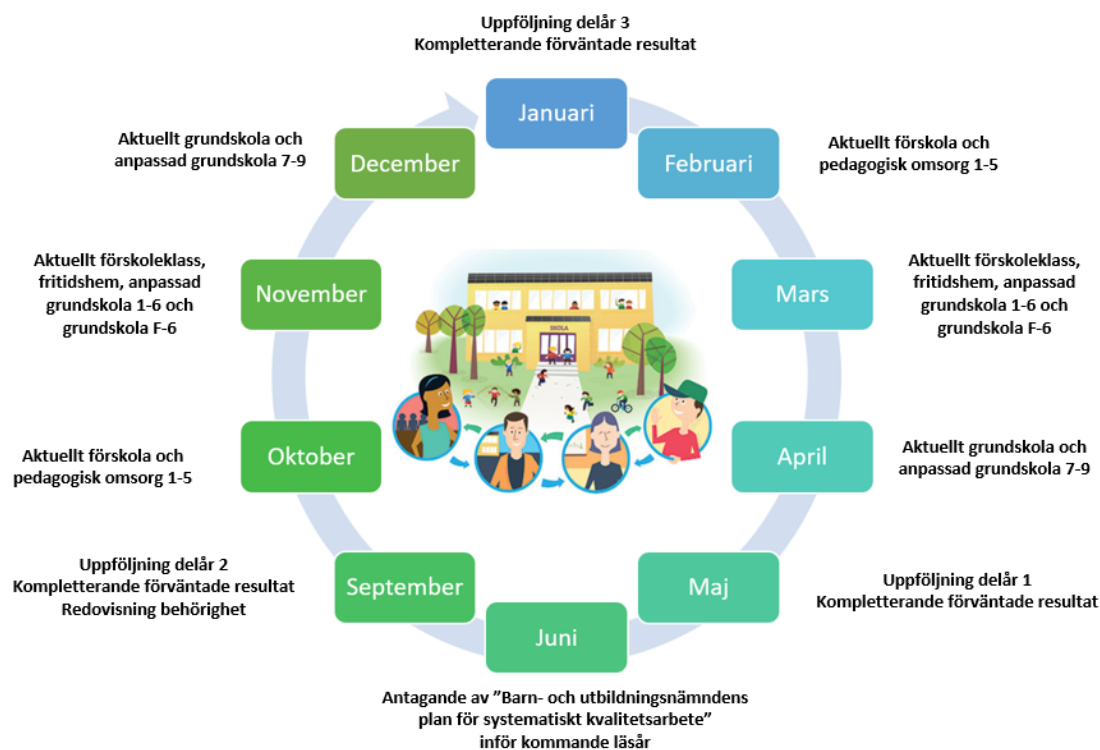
Uppföljning delår 3
Kompletterande förväntade resultat

Januari

Aktuellt förskola och pedagogisk omsorg 1-5

Februari

Aktuellt förskoleklass, fritidshem, anpassad grundskola 1-6 och grundskola F-6

Mars

Aktuellt grundskola och anpassad grundskola 7-9

April

Maj

Uppföljning delår 1
Kompletterande förväntade resultat

Juni

Antagande av ”Barn- och utbildningsnämndens plan för systematiskt kvalitetsarbete” inför kommande läsår

September

Uppföljning delår 2
Kompletterande förväntade resultat
Redovisning behörighet

Oktober

Aktuellt förskola och pedagogisk omsorg 1-5

November

Aktuellt förskoleklass, fritidshem, anpassad grundskola 1-6 och grundskola F-6

December

Aktuellt grundskola och anpassad grundskola 7-9

SKOLA